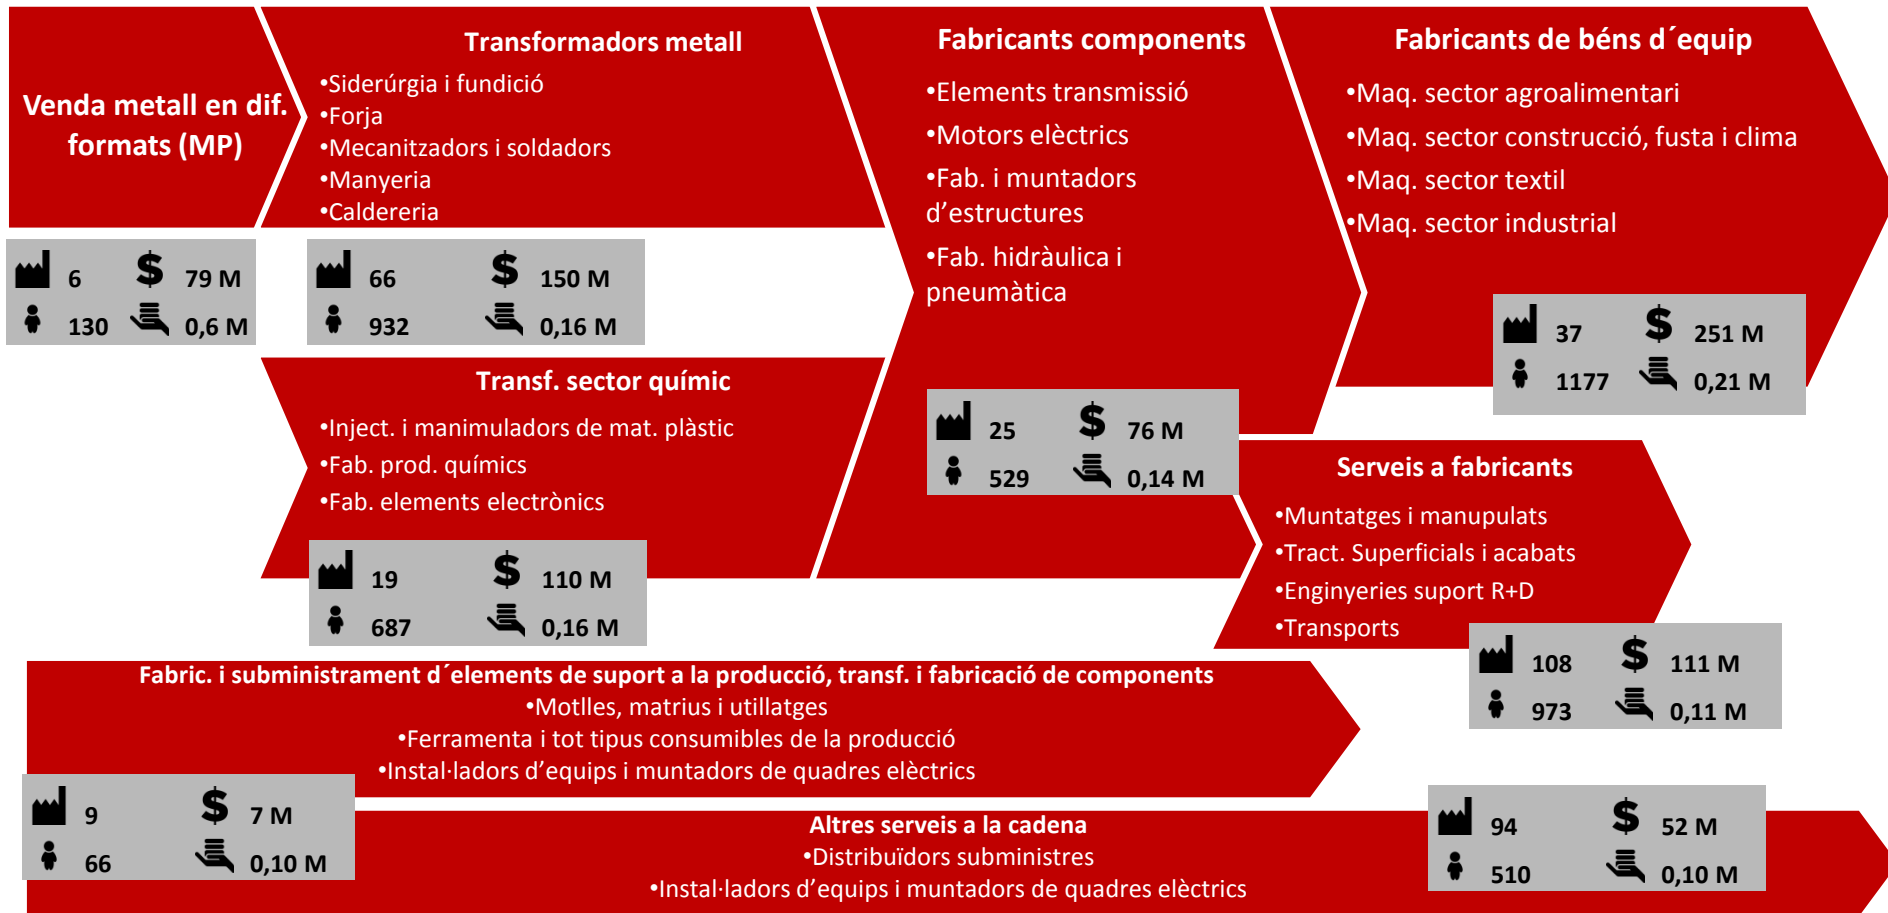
Venda metall en dif. formats (MP)

6 $ 79 M
130 0,6 M

Transformadors metall
•Siderúrgia i fundició
•Forja
•Mecanitzadors i soldadors
•Manyeria
•Caldereria

66 $ 150 M
932 0,16 M

Fabricants components
•Elements transmissió
•Motors elèctrics
•Fab. i muntadors d'estructures
•Fab. hidràulica i pneumàtica

25 $ 76 M
529 0,14 M

Fabricants de béns d´equip
•Maq. sector agroalimentari
•Maq. sector construcció, fusta i clima
•Maq. sector textil
•Maq. sector industrial

37 $ 251 M
1177 0,21 M

Transf. sector químic
•Inject. i manimuladors de mat. plàstic
•Fab. prod. químics
•Fab. elements electrònics

19 $ 110 M
687 0,16 M

Serveis a fabricants
•Muntatges i manupulats
•Tract. Superficials i acabats
•Enginyeries suport R+D
•Transports

108 $ 111 M
973 0,11 M

Fabric. i subministrament d´elements de suport a la producció, transf. i fabricació de components
•Motlles, matrius i utillatges
•Ferramenta i tot tipus consumibles de la producció
•Instal·ladors d'equips i muntadors de quadres elèctrics

9 $ 7 M
66 0,10 M

Altres serveis a la cadena
•Distribuïdors subministres
•Instal·ladors d'equips i muntadors de quadres elèctrics

94 $ 52 M
510 0,10 M